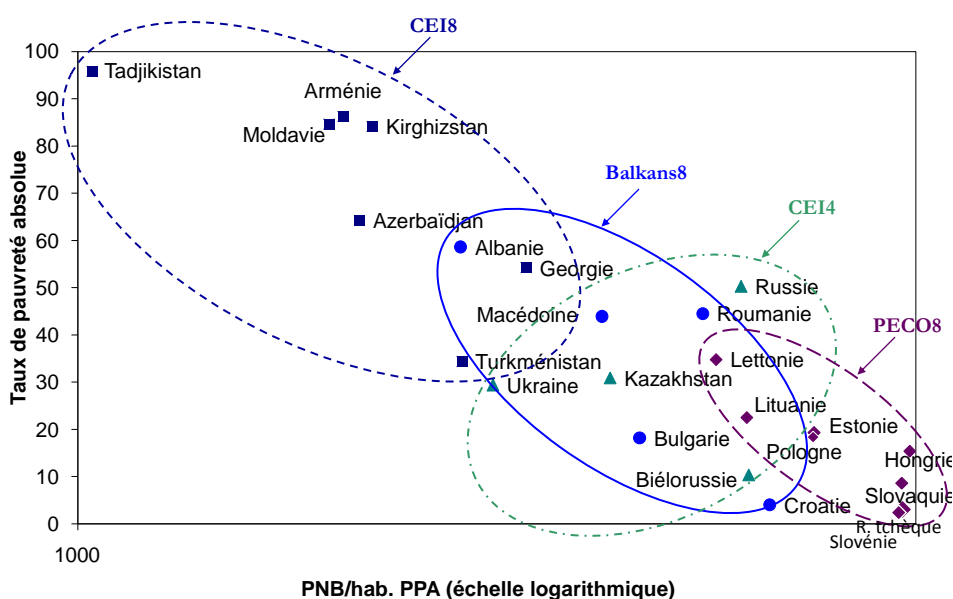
CEI8

100
90
80
70
60
50
40
30
20
10
0

Taux de pauvreté absolue

Tadjikistan
Arménie
Moldavie
Kirghizstan
Balkans8
Azerbaïdjan
CEI4
Albanie
Georgie
Russie
Macédoine
Roumanie
PECO8
Turkménistan
Lettonie
Ukraine
Kazakhstan
Lituanie
Estonie
Bulgarie
Pologne
Hongrie
Biélorussie
Slovaquie
Croatie
R. tchèque
Slovénie

1000

PNB/hab. PPA (échelle logarithmique)